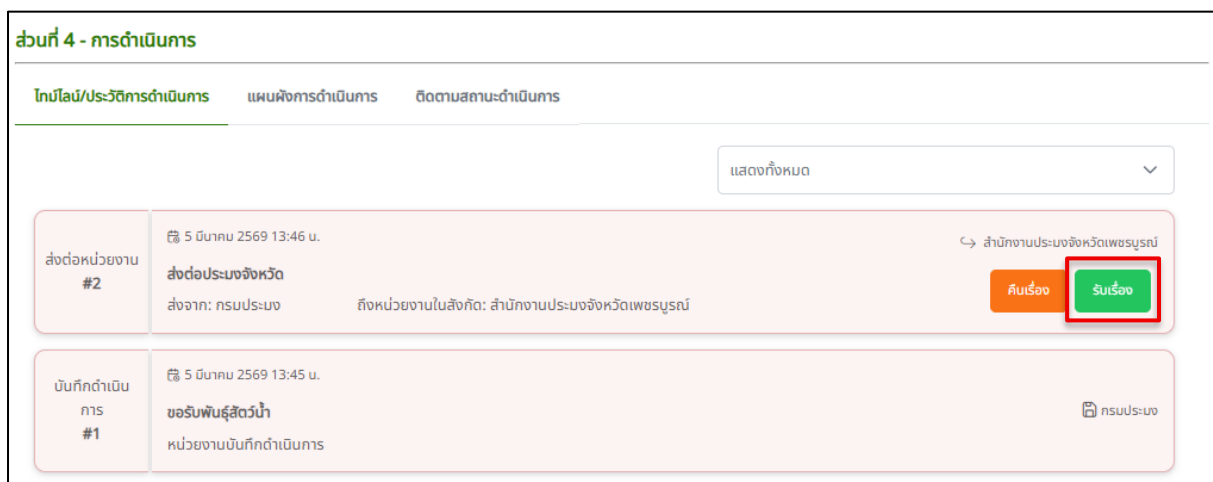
ส่วนที่ 4 - การดำเนินการ

ไทม์ไลน์/ประวัติการดำเนินการ

แผนผังการดำเนินการ

ติดตามสถานะดำเนินการ

แสดงทั้งหมด

ส่งต่อหน่วยงาน
#2

5 มีนาคม 2569 13:46 น.

สำนักงานประมงจังหวัดเพชรบูรณ์

ส่งต่อประมงจังหวัด

ส่งจาก: กรมประมง

ถึงหน่วยงานในสังกัด: สำนักงานประมงจังหวัดเพชรบูรณ์

คืนเรื่อง

รับเรื่อง

บันทึกดำเนินการ
#1

5 มีนาคม 2569 13:45 น.

ขอรับพันธุ์สัตว์น้ำ

กรมประมง

หน่วยงานบันทึกดำเนินการ